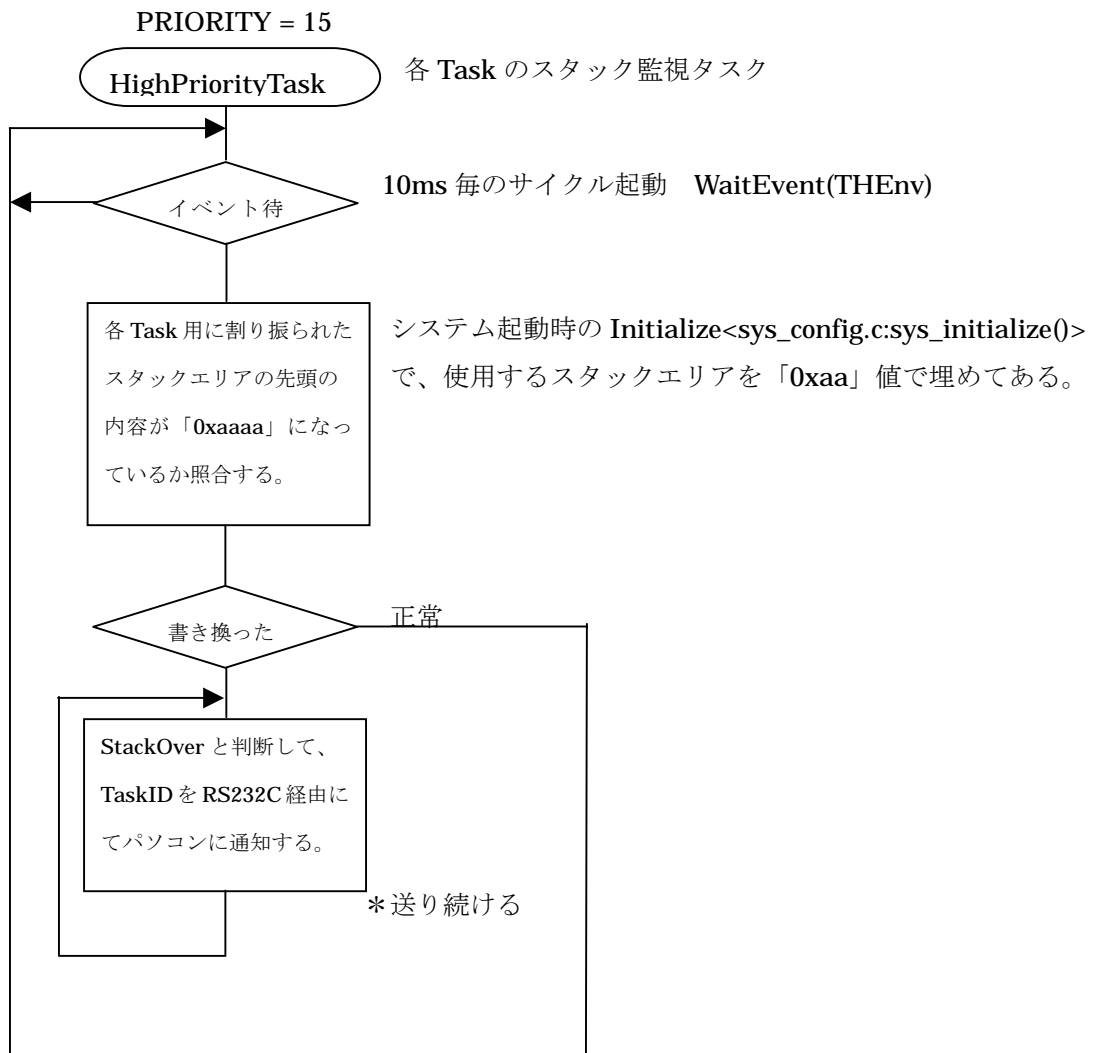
PRIORITY = 15

HighPriorityTask

各 Task のスタック監視タスク

イベント待

10ms 毎のサイクル起動　WaitEvent(THEnv)

各 Task 用に割り振られたスタックエリアの先頭の内容が「0xaaaa」になっているか照合する。

システム起動時の Initialize<sys_config.c:sys_initialize()>で、使用するスタックエリアを「0xaa」値で埋めてある。

書き換った

正常

StackOver と判断して、TaskID を RS232C 経由にてパソコンに通知する。

＊送り続ける